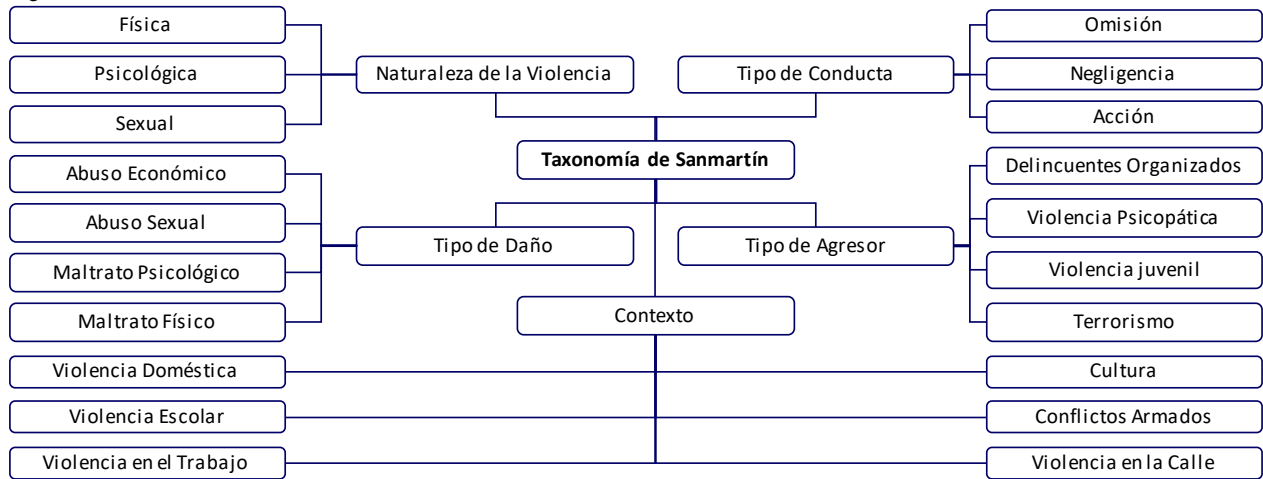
Física
Psicológica
Sexual
Naturaleza de la Violencia
Tipo de Conducta
Omisión
Negligencia
Acción
Taxonomía de Sanmartín
Abuso Económico
Abuso Sexual
Maltrato Psicológico
Maltrato Físico
Tipo de Daño
Tipo de Agresor
Delincuentes Organizados
Violencia Psicopática
Violencia juvenil
Terrorismo
Contexto
Violencia Doméstica
Violencia Escolar
Violencia en el Trabajo
Cultura
Conflictos Armados
Violencia en la Calle